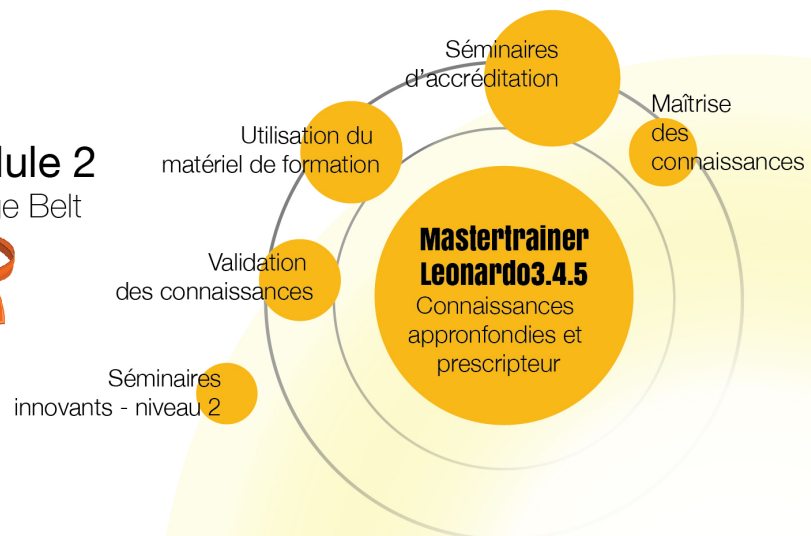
dule 2
e Belt

Séminaires d'accréditation

Maîtrise des connaissances

Utilisation du matériel de formation

Validation des connaissances

Séminaires innovants - niveau 2

Mastertrainer Leonardo3.4.5
Connaissances appronfondies et prescripteur